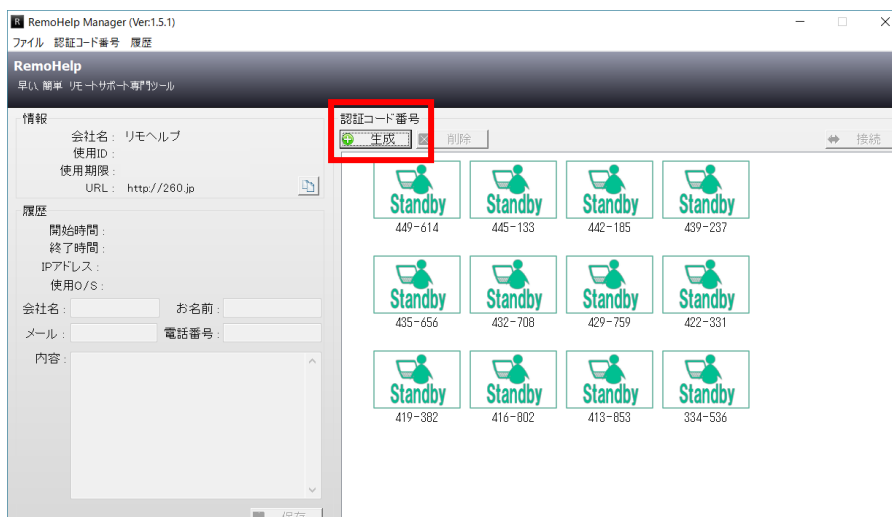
RemoHelp Manager (Ver:1.5.1)

ファイル 認証コード番号 履歴

RemoHelp

早い 簡単 リモートサポート専門ツール

情報

会社名： リモヘルプ

使用ID：

使用期限：

URL： http://260.jp

履歴

開始時間：

終了時間：

IPアドレス：

使用O/S：

会社名：

お名前：

メール：

電話番号：

内容：

保存

認証コード番号

生成

削除

接続

Standby
449-614

Standby
445-133

Standby
442-185

Standby
439-237

Standby
435-656

Standby
432-708

Standby
429-759

Standby
422-331

Standby
419-382

Standby
416-802

Standby
413-853

Standby
334-536